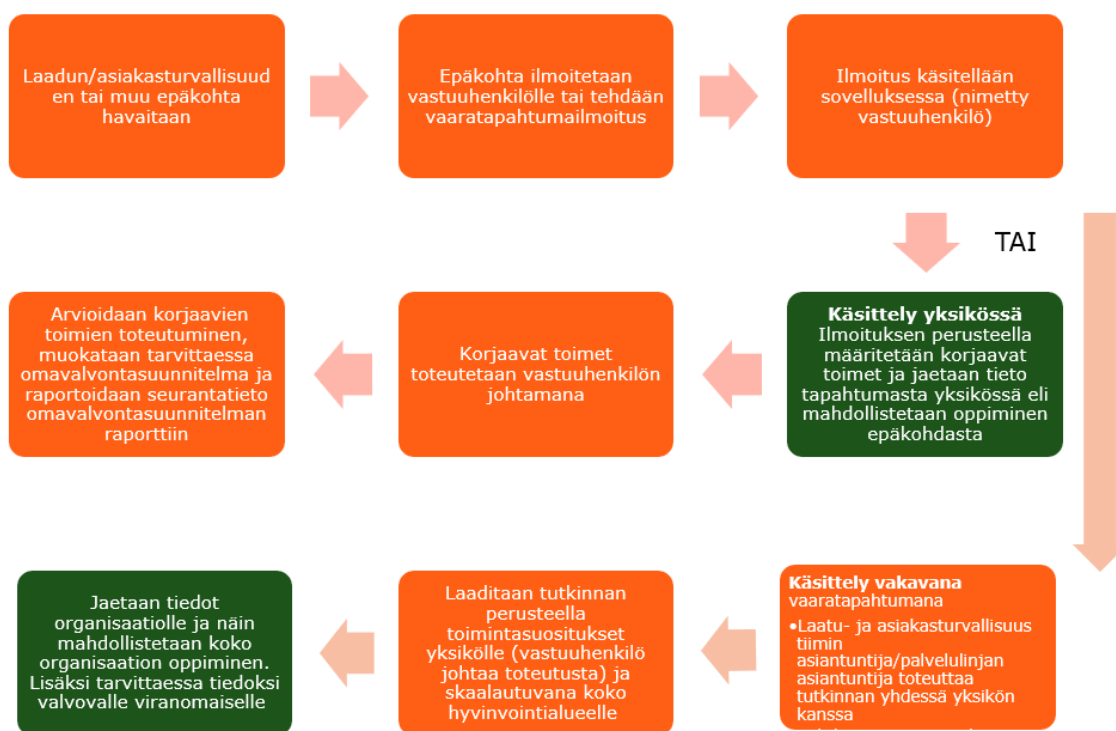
Laadun/asiakasturvallisuuden tai muu epäkohta havaitaan

Epäkohta ilmoitetaan vastuuhenkilölle tai tehdään vaaratapahtumailmoitus

Ilmoitus käsitellään sovelluksessa (nimetty vastuuhenkilö)

TAI

Käsittely yksikössä
Ilmoituksen perusteella määritetään korjaavat toimet ja jaetaan tieto tapahtumasta yksikössä eli mahdollistetaan oppiminen epäkohdasta

Korjaavat toimet toteutetaan vastuuhenkilön johtamana

Arvioidaan korjaavien toimien toteutuminen, muokataan tarvittaessa omavalvontasuunnitelma ja raportoidaan seurantatieto omavalvontasuunnitelman raporttiin

Käsittely vakavana vaaratapahtumana
•Laatu- ja asiakasturvallisuus tiimin asiantuntija/palvelulinjan asiantuntija toteuttaa tutkinnan yhdessä yksikön kanssa
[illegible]

Laaditaan tutkinnan perusteella toimintasuositukset yksikölle (vastuuhenkilö johtaa toteutusta) ja skaalautuvana koko hyvinvointialueelle

Jaetaan tiedot organisaatiolle ja näin mahdollistetaan koko organisaation oppiminen. Lisäksi tarvittaessa tiedoksi valvovalle viranomaiselle